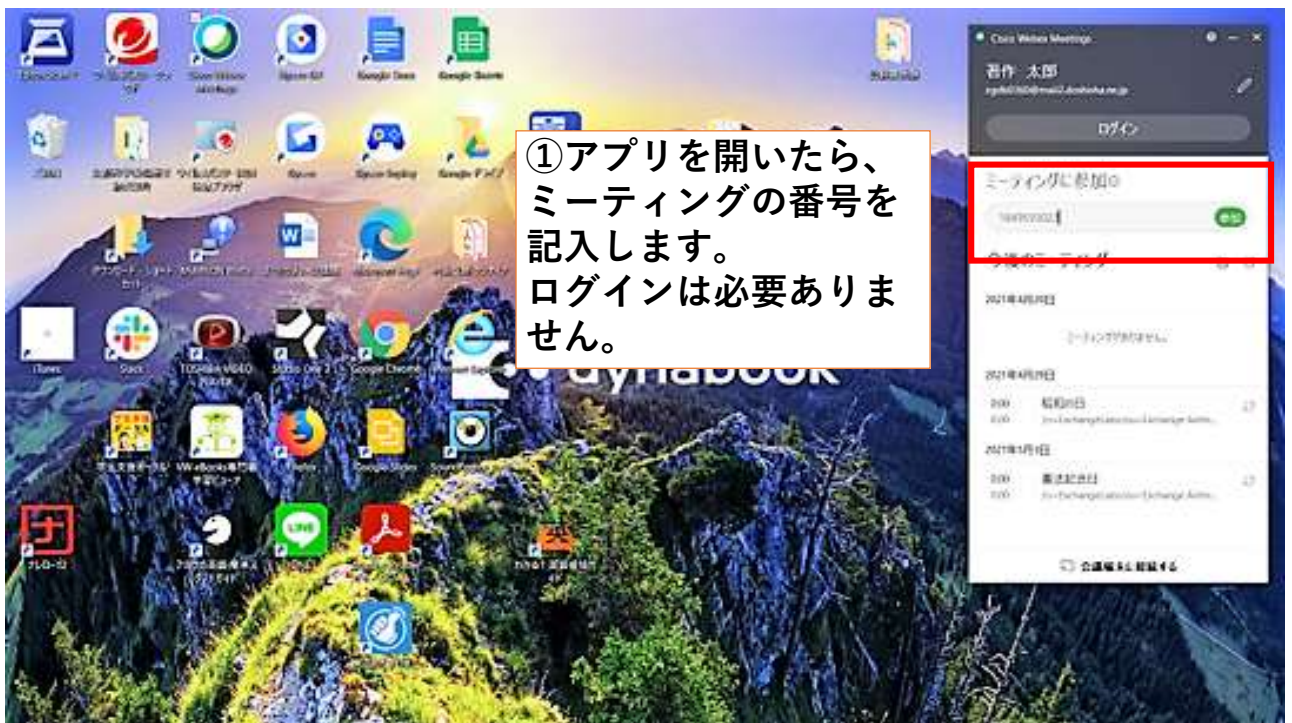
①アプリを開いたら、ミーティングの番号を記入します。
ログインは必要ありません。

Cisco Webex Meetings

同作 太郎

ログイン

ミーティングに参加

参加

今後のミーティング

2021年4月28日

ミーティングがありません

2021年4月29日

昭和の日

2021年5月3日

憲法記念日

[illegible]

iTunes

Slack

TOSHIBA VIDEO PLAYER

Studio One 2

Google Chrome

Google Slides

LINE

Google Docs

Google Sheets

dynabook